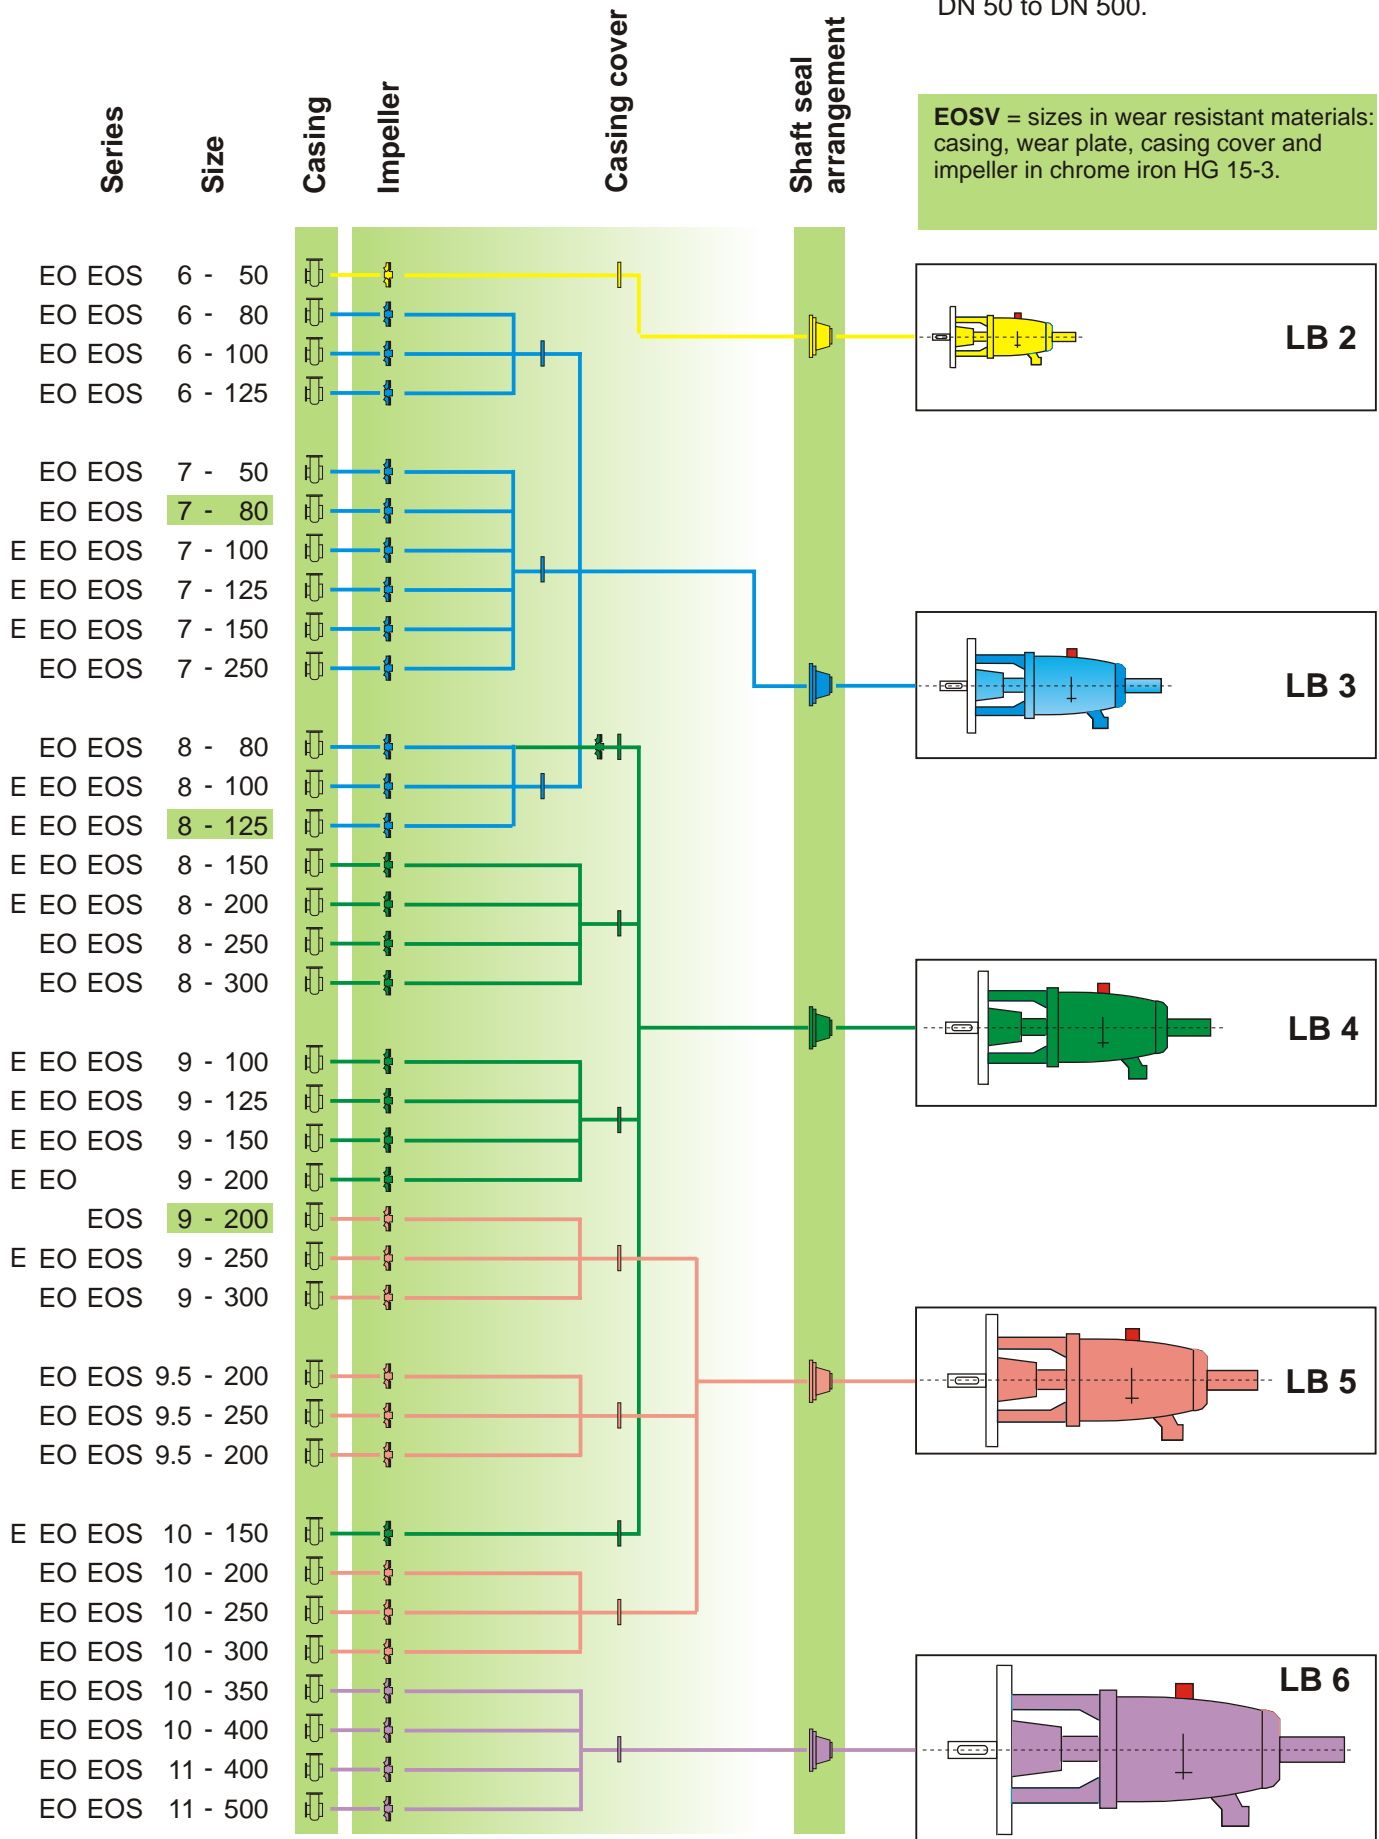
DN 50 to DN 500.

Series Size Casing Impeller Casing cover Shaft seal arrangement

**EOSV** = sizes in wear resistant materials: casing, wear plate, casing cover and impeller in chrome iron HG 15-3.

| Series | Size |
|---|---|
| EO EOS | 6 - 50 |
| EO EOS | 6 - 80 |
| EO EOS | 6 - 100 |
| EO EOS | 6 - 125 |
| EO EOS | 7 - 50 |
| EO EOS | 7 - 80 |
| E EO EOS | 7 - 100 |
| E EO EOS | 7 - 125 |
| E EO EOS | 7 - 150 |
| EO EOS | 7 - 250 |
| EO EOS | 8 - 80 |
| E EO EOS | 8 - 100 |
| E EO EOS | 8 - 125 |
| E EO EOS | 8 - 150 |
| E EO EOS | 8 - 200 |
| EO EOS | 8 - 250 |
| EO EOS | 8 - 300 |
| E EO EOS | 9 - 100 |
| E EO EOS | 9 - 125 |
| E EO EOS | 9 - 150 |
| E EO | 9 - 200 |
| EOS | 9 - 200 |
| E EO EOS | 9 - 250 |
| EO EOS | 9 - 300 |
| EO EOS | 9.5 - 200 |
| EO EOS | 9.5 - 250 |
| EO EOS | 9.5 - 200 |
| E EO EOS | 10 - 150 |
| EO EOS | 10 - 200 |
| EO EOS | 10 - 250 |
| EO EOS | 10 - 300 |
| EO EOS | 10 - 350 |
| EO EOS | 10 - 400 |
| EO EOS | 11 - 400 |
| EO EOS | 11 - 500 |

LB 2

LB 3

LB 4

LB 5

LB 6